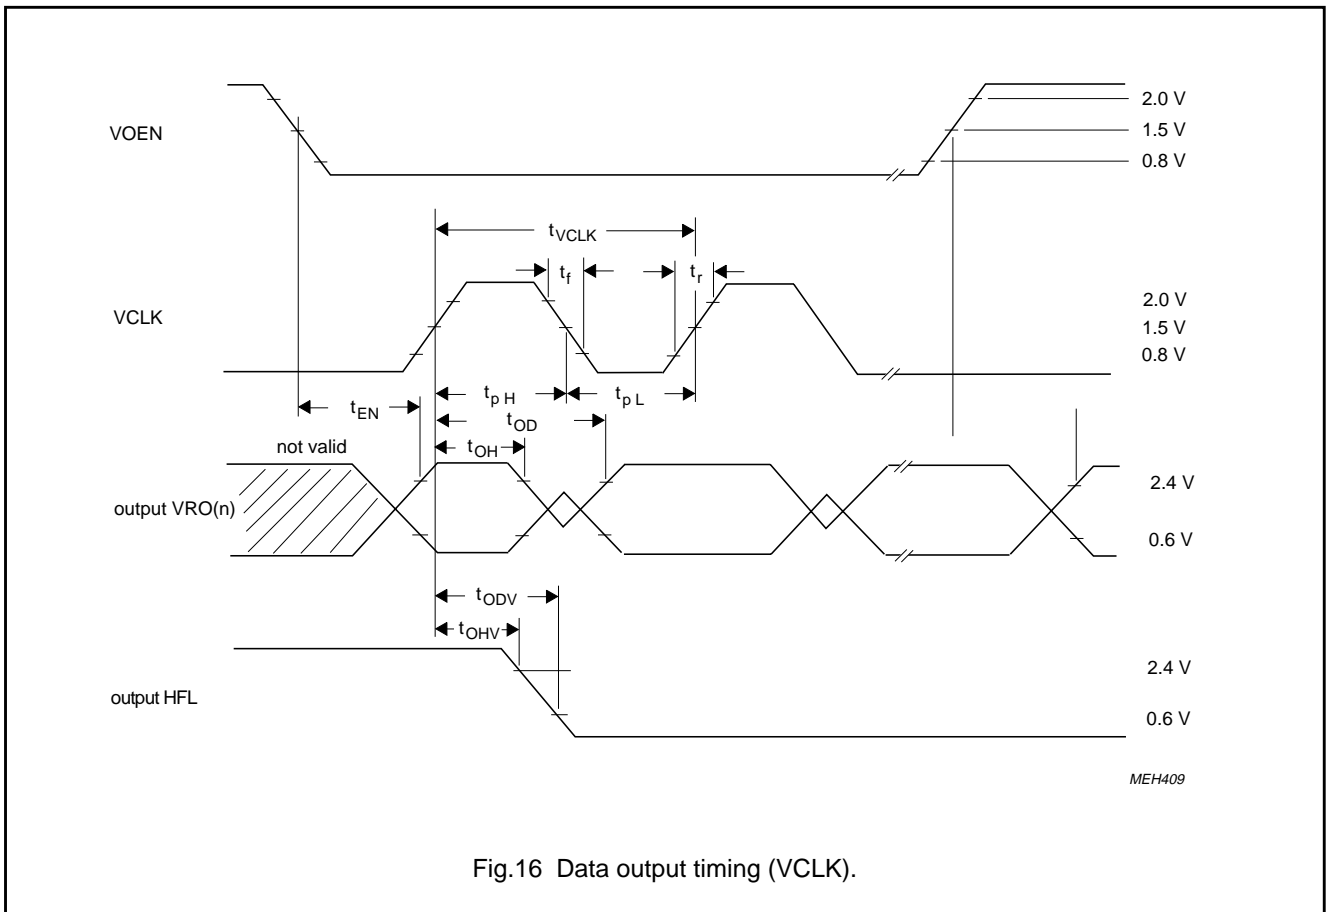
VOEN

2.0 V
1.5 V
0.8 V

$t_{VCLK}$

$t_f$

$t_r$

VCLK

2.0 V
1.5 V
0.8 V

$t_{EN}$

$t_{p H}$

$t_{p L}$

$t_{OD}$

$t_{OH}$

not valid

output VRO(n)

2.4 V

0.6 V

$t_{ODV}$

$t_{OHV}$

output HFL

2.4 V

0.6 V

MEH409

Fig.16 Data output timing (VCLK).